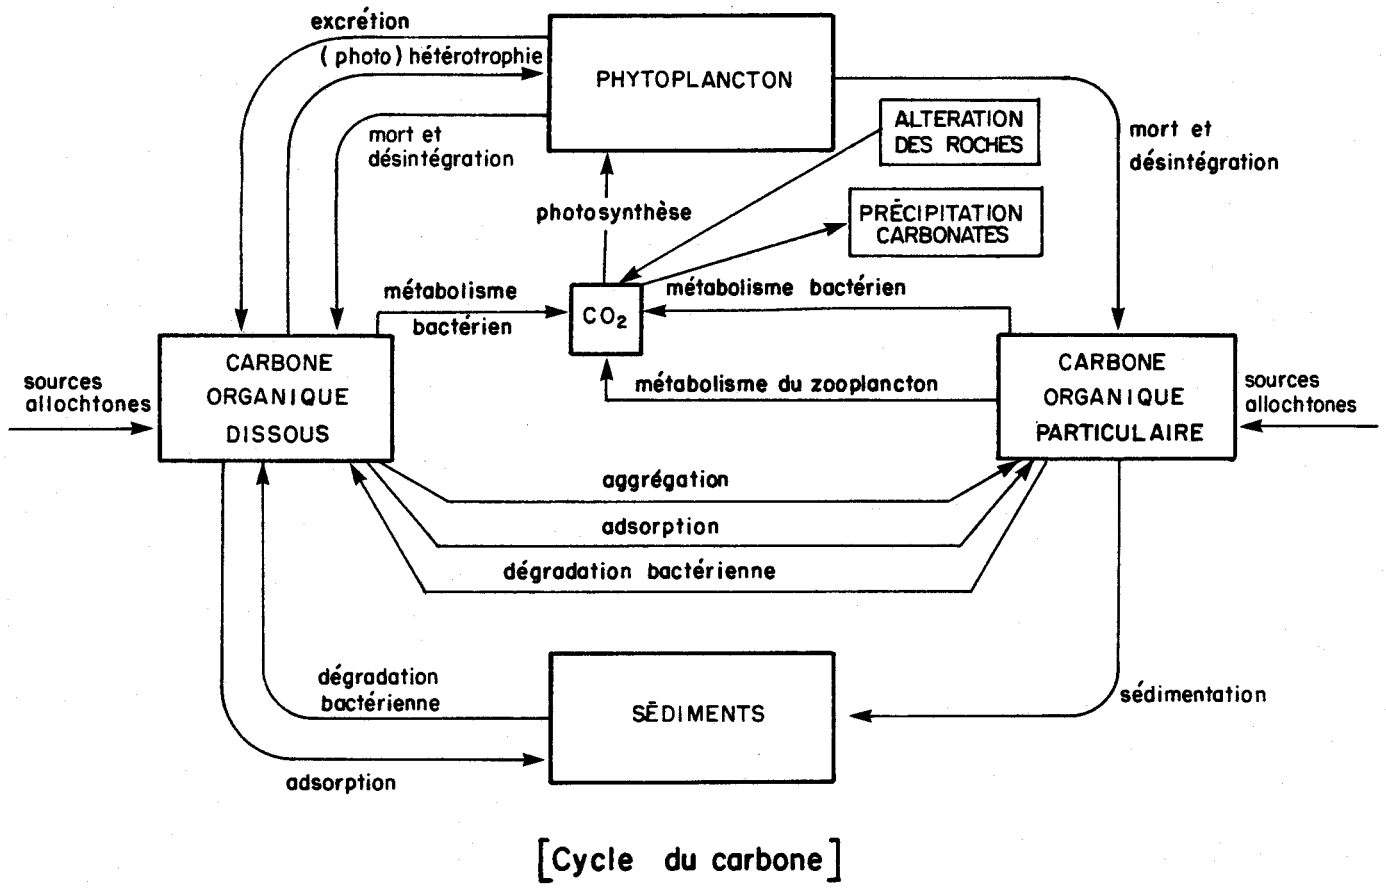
excrétion

(photo) hétérotrophie

PHYTOPLANCTON

mort et désintégration

ALTERATION DES ROCHES

mort et désintégration

photosynthèse

PRÉCIPITATION CARBONATES

métabolisme bactérien

$CO_2$

métabolisme bactérien

CARBONE ORGANIQUE DISSOUS

métabolisme du zooplancton

CARBONE ORGANIQUE PARTICULAIRE

sources allochtones

sources allochtones

aggrégation

adsorption

dégradation bactérienne

dégradation bactérienne

SÉDIMENTS

sédimentation

adsorption

[Cycle du carbone]